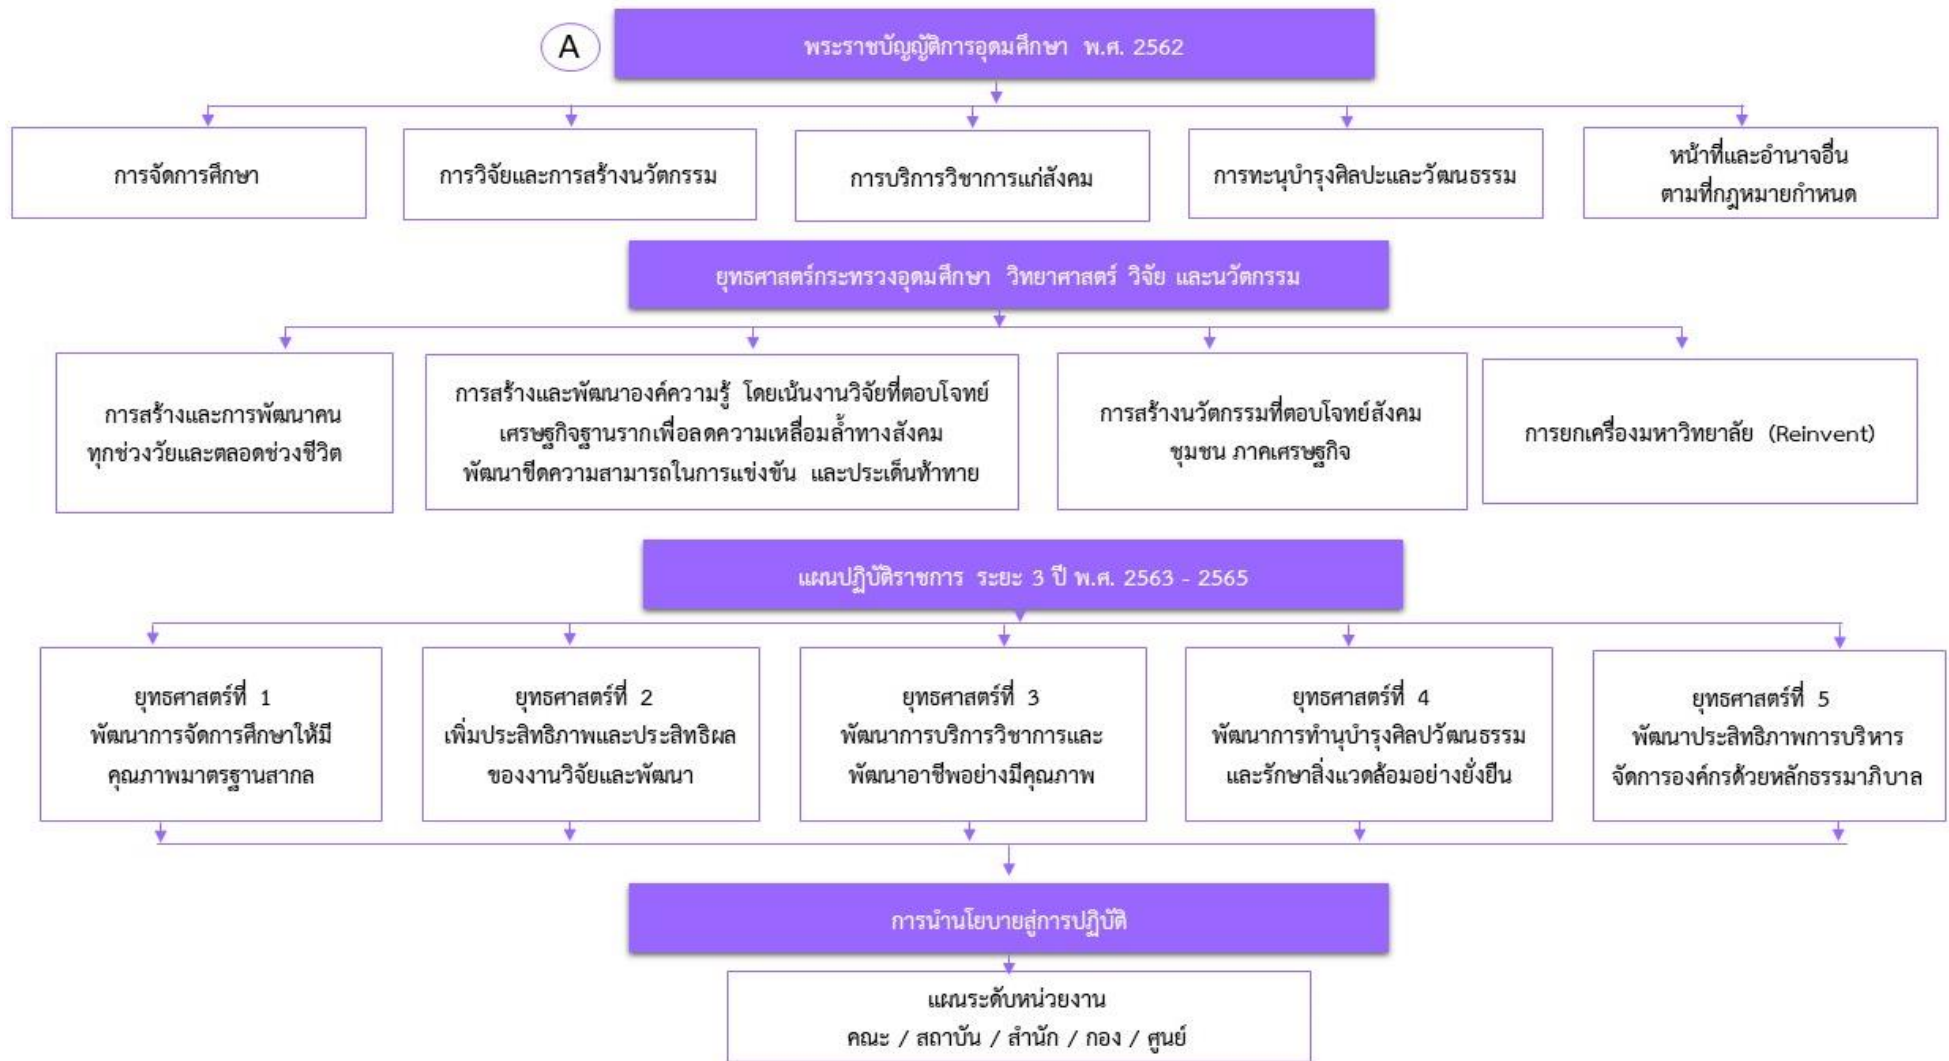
A

พระราชบัญญัติการอุดมศึกษา พ.ศ. 2562

การจัดการศึกษา

การวิจัยและการสร้างนวัตกรรม

การบริการวิชาการแก่สังคม

การทะนุบำรุงศิลปะและวัฒนธรรม

หน้าที่และอำนาจอื่นตามที่กฎหมายกำหนด

ยุทธศาสตร์กระทรวงอุดมศึกษา วิทยาศาสตร์ วิจัย และนวัตกรรม

การสร้างและการพัฒนาคนทุกช่วงวัยและตลอดช่วงชีวิต

การสร้างและพัฒนาองค์ความรู้ โดยเน้นงานวิจัยที่ตอบโจทย์เศรษฐกิจฐานรากเพื่อลดความเหลื่อมล้ำทางสังคม พัฒนาขีดความสามารถในการแข่งขัน และประเด็นท้าทาย

การสร้างนวัตกรรมที่ตอบโจทย์สังคม ชุมชน ภาคเศรษฐกิจ

การยกเครื่องมหาวิทยาลัย (Reinvent)

แผนปฏิบัติราชการ ระยะ 3 ปี พ.ศ. 2563 - 2565

ยุทธศาสตร์ที่ 1 พัฒนาการจัดการศึกษาให้มีคุณภาพมาตรฐานสากล

ยุทธศาสตร์ที่ 2 เพิ่มประสิทธิภาพและประสิทธิผลของงานวิจัยและพัฒนา

ยุทธศาสตร์ที่ 3 พัฒนาการบริการวิชาการและพัฒนาอาชีพอย่างมีคุณภาพ

ยุทธศาสตร์ที่ 4 พัฒนาการทำนุบำรุงศิลปวัฒนธรรมและรักษาสิ่งแวดล้อมอย่างยั่งยืน

ยุทธศาสตร์ที่ 5 พัฒนาประสิทธิภาพการบริหารจัดการองค์กรด้วยหลักธรรมาภิบาล

การนำนโยบายสู่การปฏิบัติ

แผนระดับหน่วยงาน
คณะ / สถาบัน / สำนัก / กอง / ศูนย์